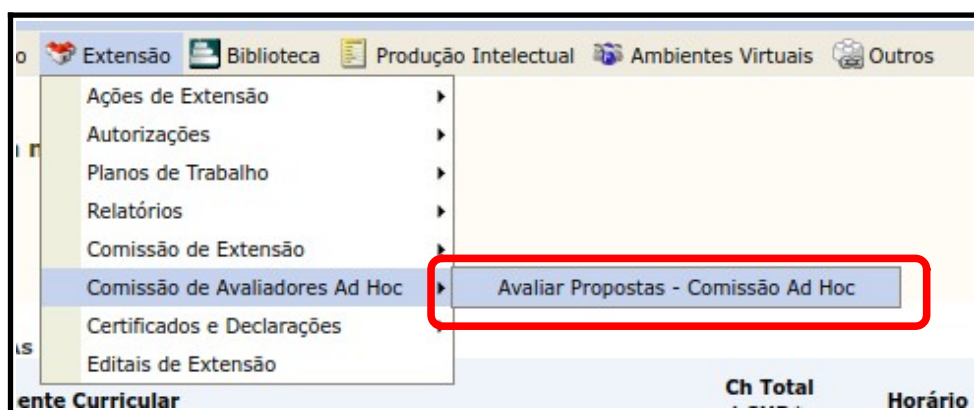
o Extensão Biblioteca Produção Intelectual Ambientes Virtuais Outros

Ações de Extensão
Autorizações
Planos de Trabalho
Relatórios
Comissão de Extensão
Comissão de Avaliadores Ad Hoc
Certificados e Declarações
Editais de Extensão

Avaliar Propostas - Comissão Ad Hoc

n
as
ente Curricular
Ch Total
Horário